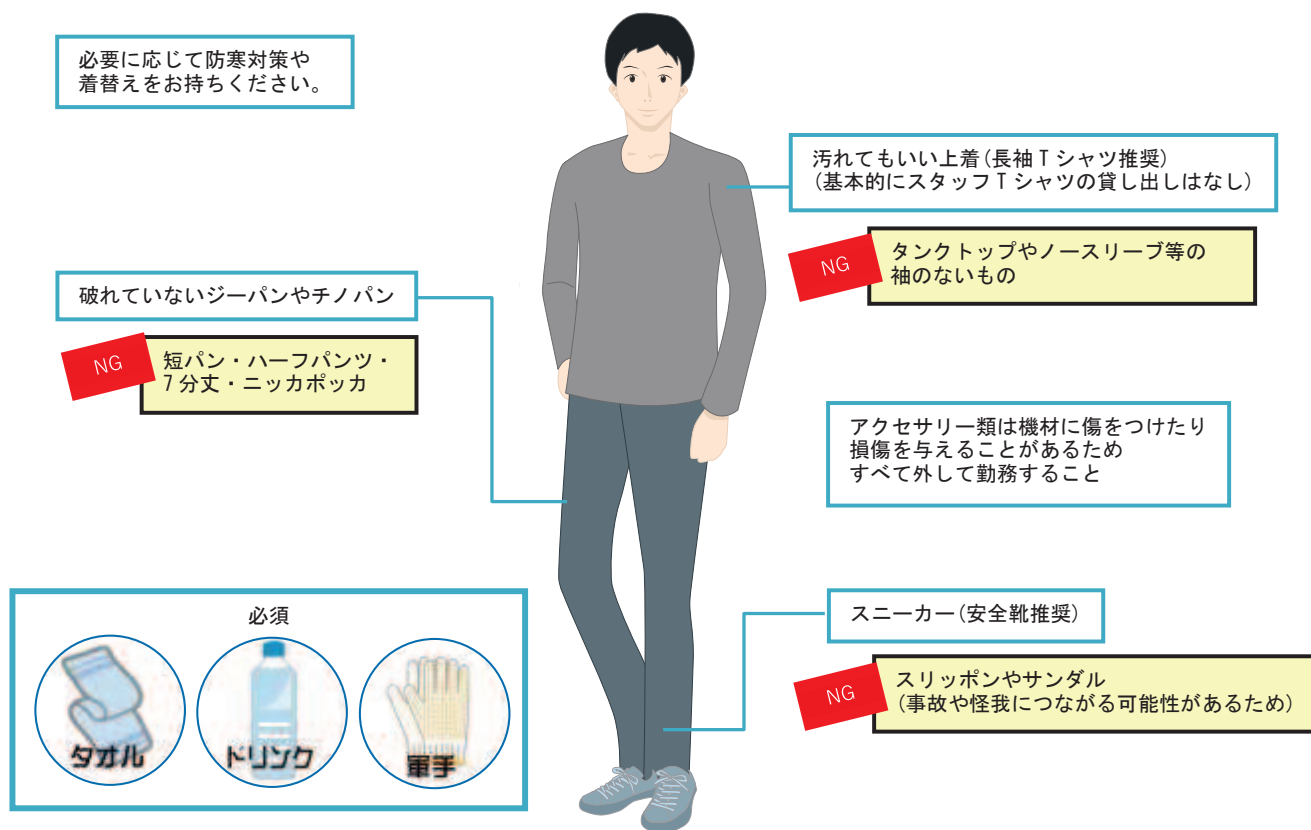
必要に応じて防寒対策や
着替えをお持ちください。

汚れてもいい上着（長袖Ｔシャツ推奨）
（基本的にスタッフＴシャツの貸し出しはなし）

NG

タンクトップやノースリーブ等の
袖のないもの

破れていないジーパンやチノパン

NG

短パン・ハーフパンツ・
7分丈・ニッカポッカ

アクセサリー類は機材に傷をつけたり
損傷を与えることがあるため
すべて外して勤務すること

スニーカー（安全靴推奨）

NG

スリッポンやサンダル
（事故や怪我につながる可能性があるため）

必須

タオル

ドリンク

軍手